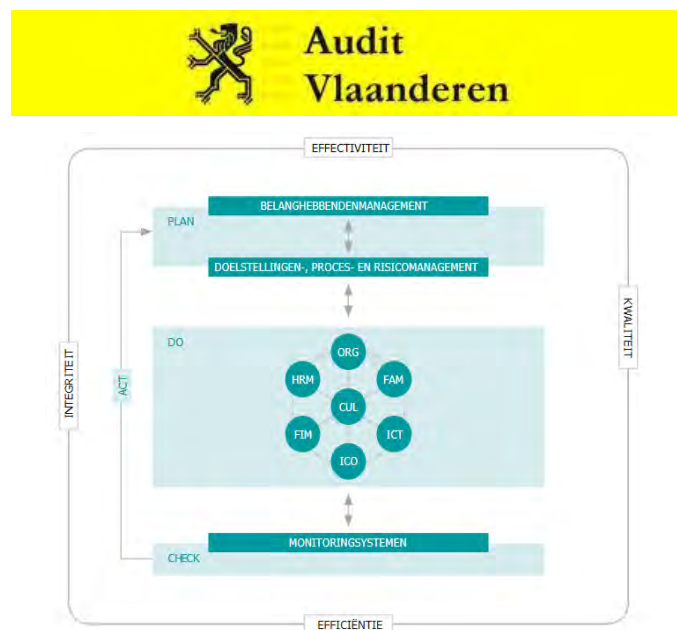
Audit Vlaanderen

EFFECTIVITEIT

PLAN

BELANGHEBBENDENMANAGEMENT

DOELSTELLINGEN-, PROCES- EN RISICOMANAGEMENT

DO

ORG

HRM

FAM

CUL

FIM

ICT

ICO

MONITORINGSYSTEMEN

CHECK

ACT

INTEGRITEIT

KWALITEIT

EFFICIËNTIE